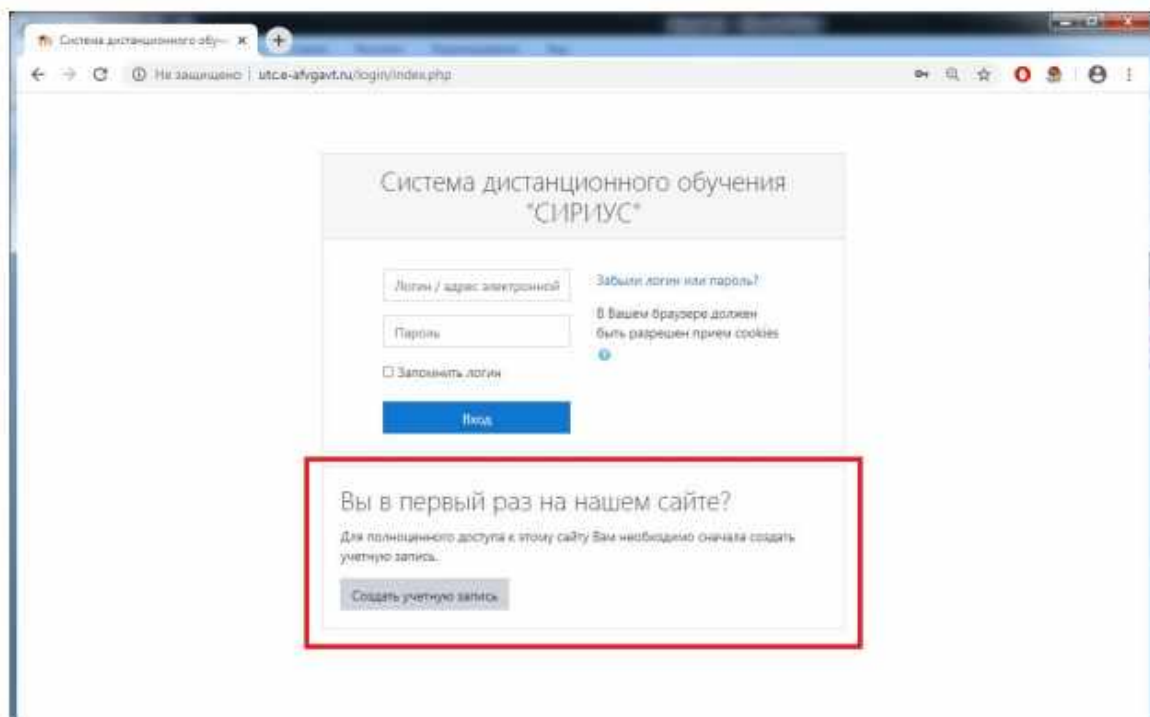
Система дистанционного обу... ×

Не защищено | utce-afvgavt.ru/login/index.php

Система дистанционного обучения "СИРИУС"

Логин / адрес электронной

Пароль

☐ Запомнить логин

Вход

Забыли логин или пароль?

В Вашем браузере должен быть разрешен прием cookies

Вы в первый раз на нашем сайте?

Для полноценного доступа к этому сайту Вам необходимо сначала создать учетную запись.

Создать учетную запись